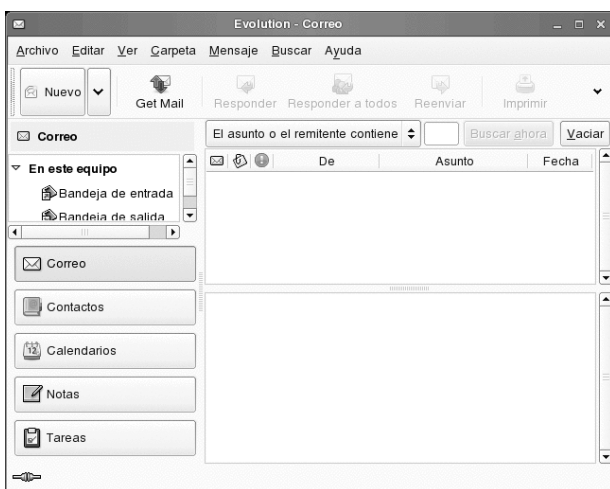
Evolution - Correo

Archivo Editar Ver Carpeta Mensaje Buscar Ayuda

Nuevo
Get Mail
Responder
Responder a todos
Reenviar
Imprimir

Correo

El asunto o el remitente contiene
Buscar ahora
Vaciar

En este equipo
Bandeja de entrada
Bandeja de salida

De
Asunto
Fecha

Correo
Contactos
Calendarios
Notas
Tareas